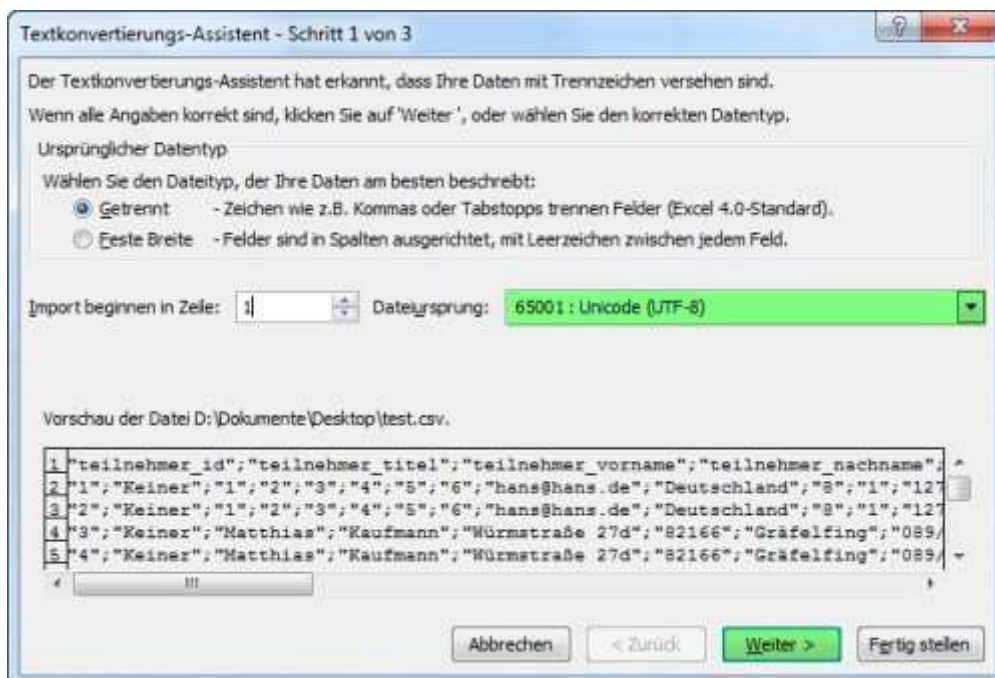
Textkonvertierungs-Assistent - Schritt 1 von 3

Der Textkonvertierungs-Assistent hat erkannt, dass Ihre Daten mit Trennzeichen versehen sind.

Wenn alle Angaben korrekt sind, klicken Sie auf 'Weiter ', oder wählen Sie den korrekten Datentyp.

Ursprünglicher Datentyp

Wählen Sie den Dateityp, der Ihre Daten am besten beschreibt:

Getrennt - Zeichen wie z.B. Kommas oder Tabstopps trennen Felder (Excel 4.0-Standard).

Feste Breite - Felder sind in Spalten ausgerichtet, mit Leerzeichen zwischen jedem Feld.

Import beginnen in Zeile: 1 Dateiursprung: 65001 : Unicode (UTF-8)

Vorschau der Datei D:\Dokumente\Desktop\test.csv.

1 "teilnehmer_id";"teilnehmer_titel";"teilnehmer_vorname";"teilnehmer_nachname";
2 "1";"Keiner";"1";"2";"3";"4";"5";"6";"hans@hans.de";"Deutschland";"8";"1";"127
3 "2";"Keiner";"1";"2";"3";"4";"5";"6";"hans@hans.de";"Deutschland";"8";"1";"127
4 "3";"Keiner";"Matthias";"Kaufmann";"Würmstraße 27d";"82166";"Gräfelfing";"089/
5 "4";"Keiner";"Matthias";"Kaufmann";"Würmstraße 27d";"82166";"Gräfelfing";"089/

Abbrechen < Zurück Weiter > Fertig stellen